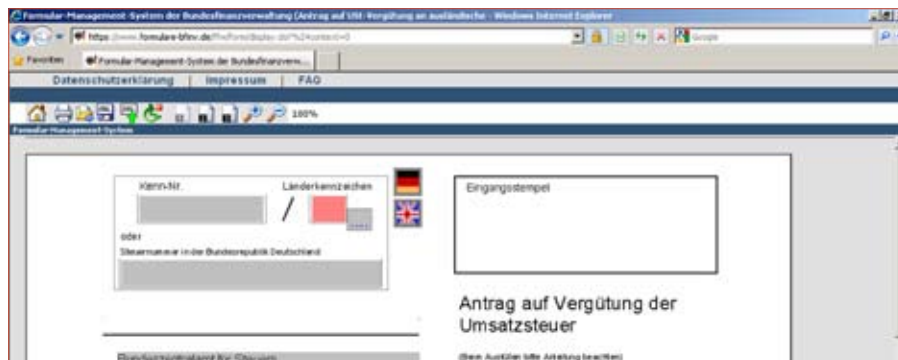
Formular-Management-System der Bundesfinanzverwaltung (Antrag auf USt-Vergütung an ausländische - Windows Internet Explorer

https://www.formulare-bfinv.de/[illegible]

Google

Favoriten

Formular-Management-System der Bundesfinanzverw...

Datenschutzerklärung | Impressum | FAQ

100%

Formular-Management-System

Kenn-Nr.

Länderkennzeichen

/

oder

Steuernummer in der Bundesrepublik Deutschland

Eingangsstempel

Antrag auf Vergütung der Umsatzsteuer

(Beim Ausfüllen bitte Anleitung beachten)

Bundeszentralamt für Steuern